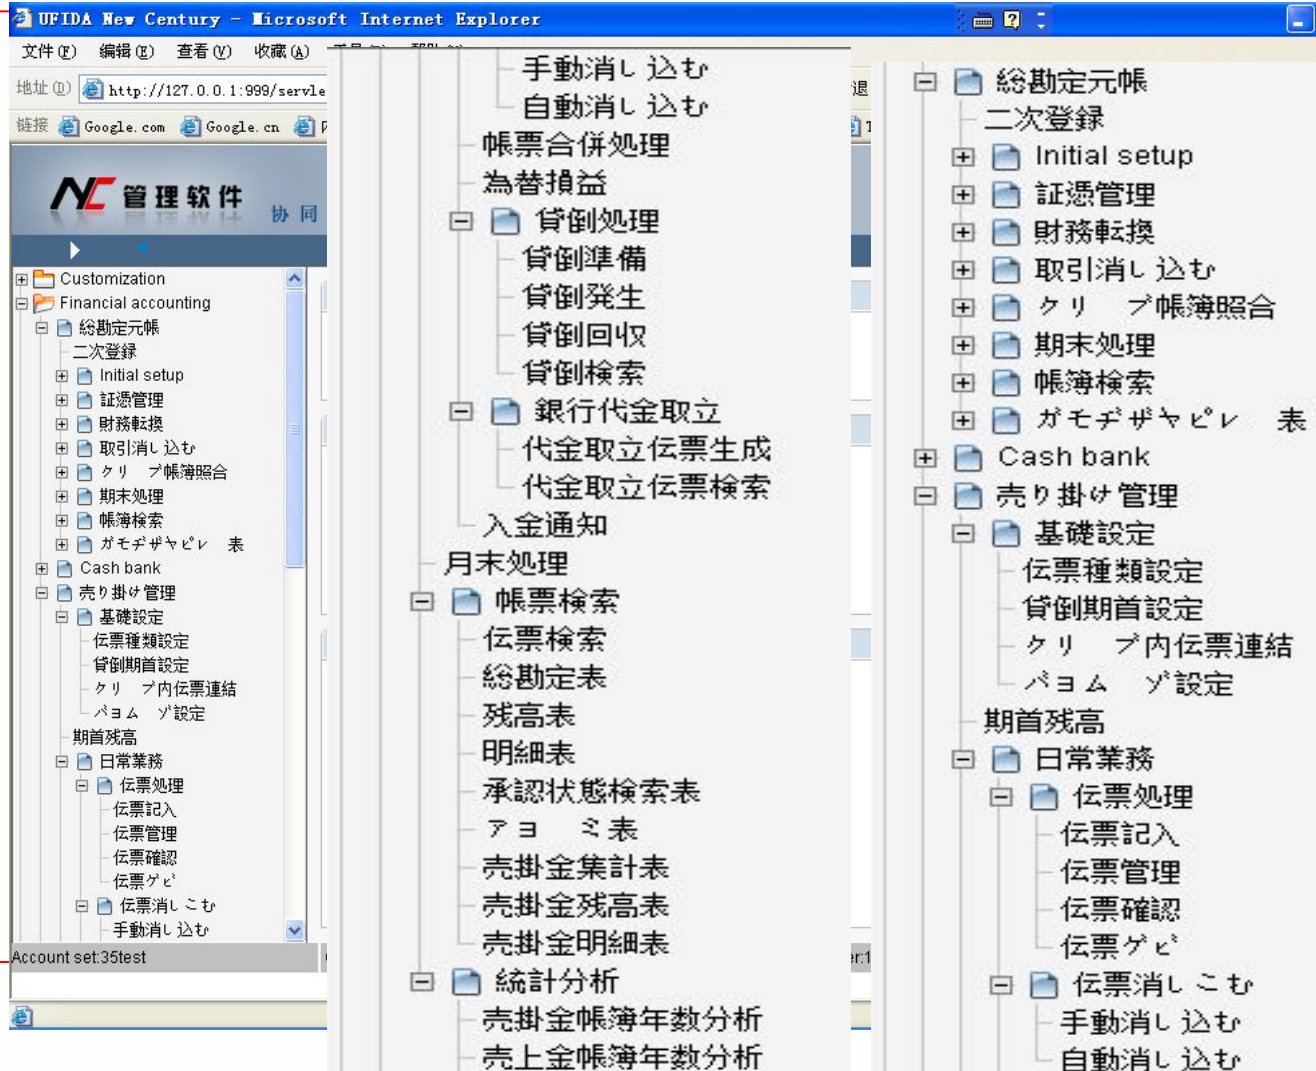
UFIDA New Century - Microsoft Internet Explorer

文件(F) 编辑(E) 查看(V) 收藏(A)

地址(D) http://127.0.0.1:999/servle

链接 Google.com Google.cn

NC 管理软件 协同

Customization
Financial accounting
総勘定元帳
二次登録
Initial setup
証憑管理
財務転換
取引消し込む
クリ プ帳簿照合
期末処理
帳簿検索
ガモヂザヤピレ 表
Cash bank
売り掛け管理
基礎設定
伝票種類設定
貸倒期首設定
クリ プ内伝票連結
パョム ゾ設定
期首残高
日常業務
伝票処理
伝票記入
伝票管理
伝票確認
伝票ゲピ
伝票消しこむ
手動消し込む

Account set:35test

手動消し込む
自動消し込む
帳票合併処理
為替損益
貸倒処理
貸倒準備
貸倒発生
貸倒回収
貸倒検索
銀行代金取立
代金取立伝票生成
代金取立伝票検索
入金通知
月末処理
帳票検索
伝票検索
総勘定表
残高表
明細表
承認状態検索表
アョ ミ表
売掛金集計表
売掛金残高表
売掛金明細表
統計分析
売掛金帳簿年数分析
売上金帳簿年数分析

総勘定元帳
二次登録
Initial setup
証憑管理
財務転換
取引消し込む
クリ プ帳簿照合
期末処理
帳簿検索
ガモヂザヤピレ 表
Cash bank
売り掛け管理
基礎設定
伝票種類設定
貸倒期首設定
クリ プ内伝票連結
パョム ゾ設定
期首残高
日常業務
伝票処理
伝票記入
伝票管理
伝票確認
伝票ゲピ
伝票消しこむ
手動消し込む
自動消し込む